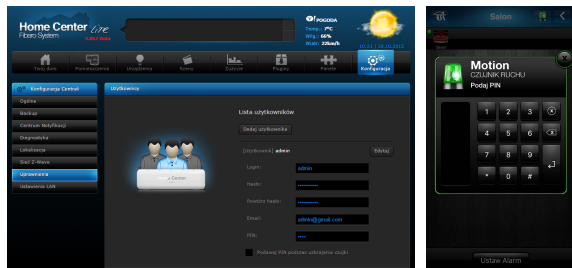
Home Center Lite
Fibaro System
POGODA
Temp.: 7°C
Wilg.: 60%
Wiatr: 23km/h
Twój dom
Pomieszczenia
Urządzenia
Sceny
Zużycie
Pluginy
Panele
Konfiguracja
Konfiguracja Centrali
Ogólne
Backup
Centrum Notyfikacji
Diagnostyka
Lokalizacja
Sieć Z-Wave
Uprawnienia
Ustawienia LAN
Użytkownicy
Lista użytkowników
Dodaj użytkownika
[użytkownik]: admin
Edytuj
Login:
admin
Hasło:
Powtórz hasło:
Email:
admin@gmail.com
PIN:
Podawaj PIN podczas uzbrajania czujki
Salon
Motion
CZUJNIK RUCHU
Podaj PIN
1
2
3
4
5
6
7
8
9
*
0
#
Ustaw Alarm